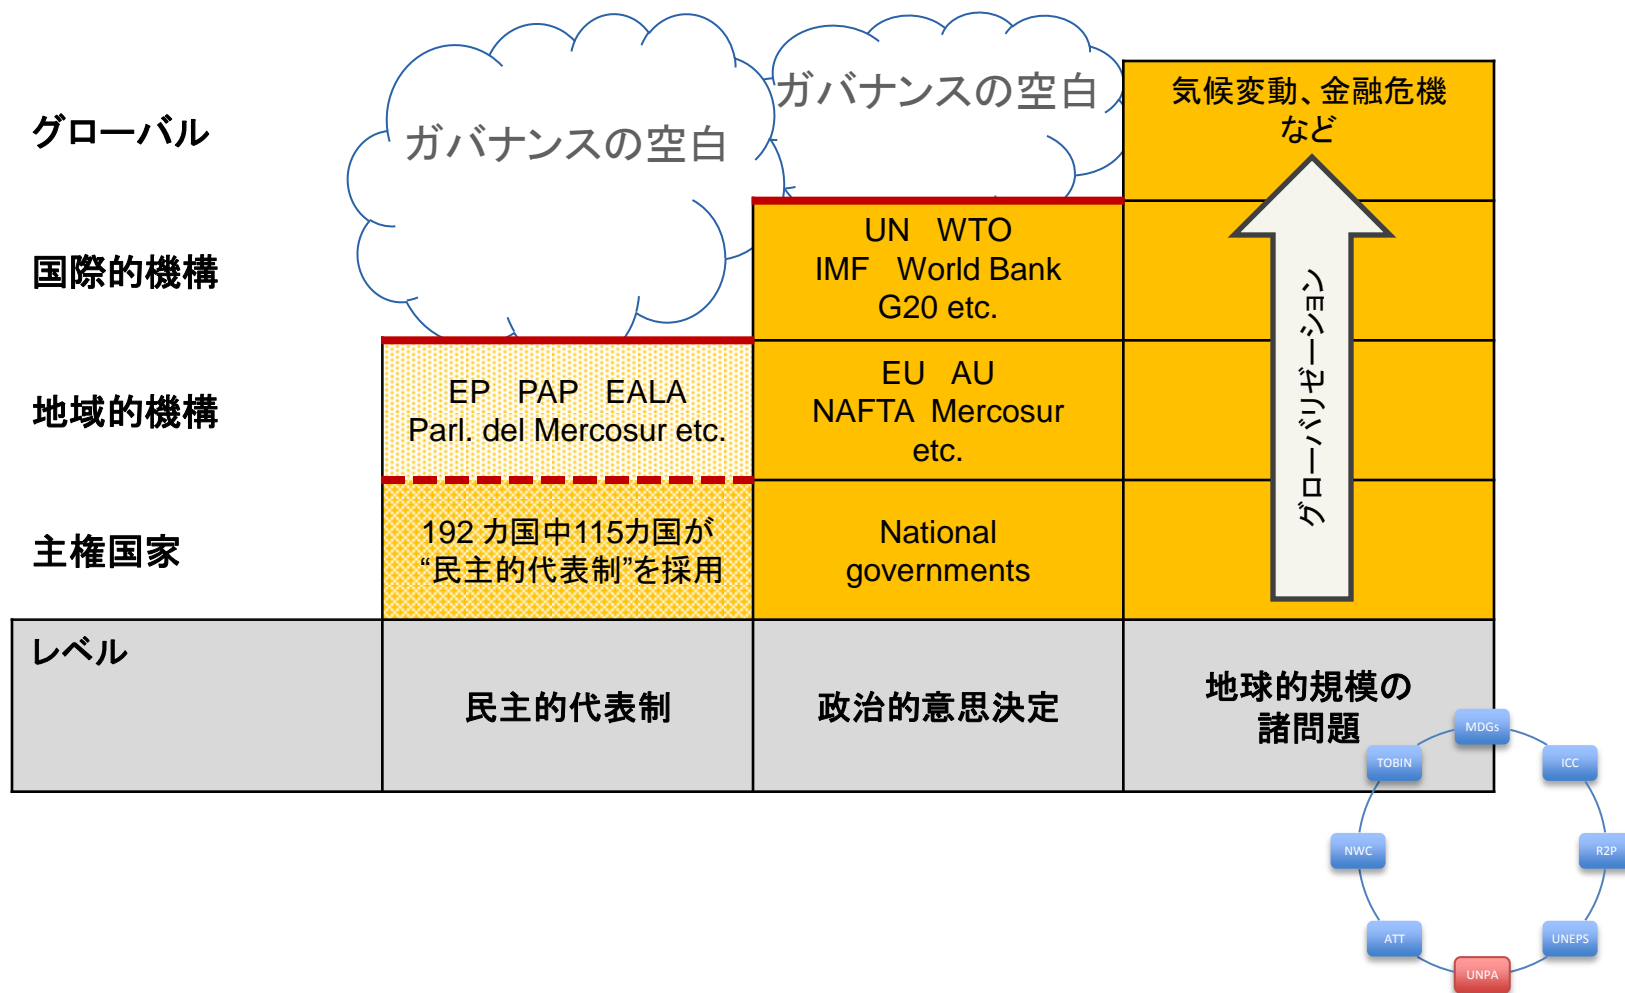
グローバル

国際的機構

地域的機構

主権国家

ガバナンスの空白

ガバナンスの空白

気候変動、金融危機など

UN WTO
IMF World Bank
G20 etc.

EP PAP EALA
Parl. del Mercosur etc.

EU AU
NAFTA Mercosur
etc.

192 カ国中115カ国が
“民主的代表制”を採用

National
governments

グローバリゼーション

| レベル | 民主的代表制 | 政治的意思決定 | 地球的規模の諸問題 |
|---|---|---|---|

MDGs
TOBIN
ICC
NWC
R2P
ATT
UNEPS
UNPA